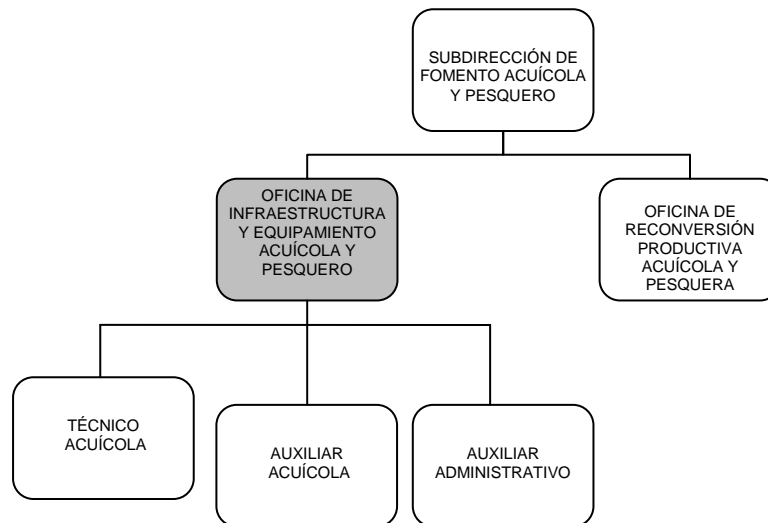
SUBDIRECCIÓN DE FOMENTO ACUÍCOLA Y PESQUERO

OFICINA DE INFRAESTRUCTURA Y EQUIPAMIENTO ACUÍCOLA Y PESQUERO

OFICINA DE RECONVERSIÓN PRODUCTIVA ACUÍCOLA Y PESQUERA

TÉCNICO ACUÍCOLA

AUXILIAR ACUÍCOLA

AUXILIAR ADMINISTRATIVO